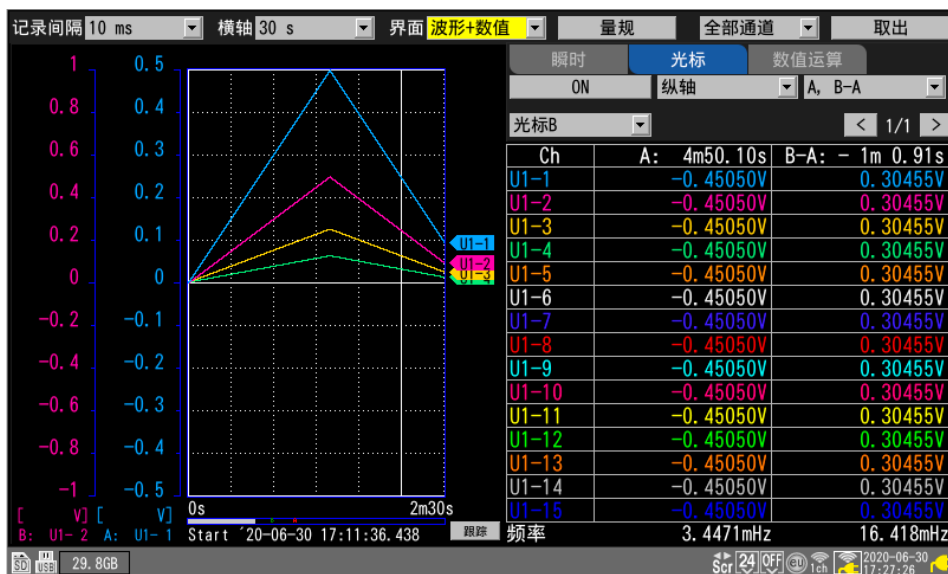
记录间隔 10 ms 横轴 30 s 界面 波形+数值 量规 全部通道 取出

瞬时 光标 数值运算

ON 纵轴 A, B-A

光标B < 1/1 >

| Ch | A: 4m50.10s | B-A: - 1m 0.91s |
|---|---|---|
| U1-1 | -0.45050V | 0.30455V |
| U1-2 | -0.45050V | 0.30455V |
| U1-3 | -0.45050V | 0.30455V |
| U1-4 | -0.45050V | 0.30455V |
| U1-5 | -0.45050V | 0.30455V |
| U1-6 | -0.45050V | 0.30455V |
| U1-7 | -0.45050V | 0.30455V |
| U1-8 | -0.45050V | 0.30455V |
| U1-9 | -0.45050V | 0.30455V |
| U1-10 | -0.45050V | 0.30455V |
| U1-11 | -0.45050V | 0.30455V |
| U1-12 | -0.45050V | 0.30455V |
| U1-13 | -0.45050V | 0.30455V |
| U1-14 | -0.45050V | 0.30455V |
| U1-15 | -0.45050V | 0.30455V |
| 频率 | 3.4471mHz | 16.418mHz |

1 0.8 0.6 0.4 0.2 0 -0.2 -0.4 -0.6 -0.8 -1
0.5 0.4 0.3 0.2 0.1 0 -0.1 -0.2 -0.3 -0.4 -0.5

U1-1 U1-2 U1-3 U1-4

[ V] [ V]
B: U1- 2 A: U1- 1

0s 2m30s

Start '20-06-30 17:11:36.438 跟踪

SD USB 29.8GB

Scr 24 OFF 1ch 2020-06-30 17:27:26